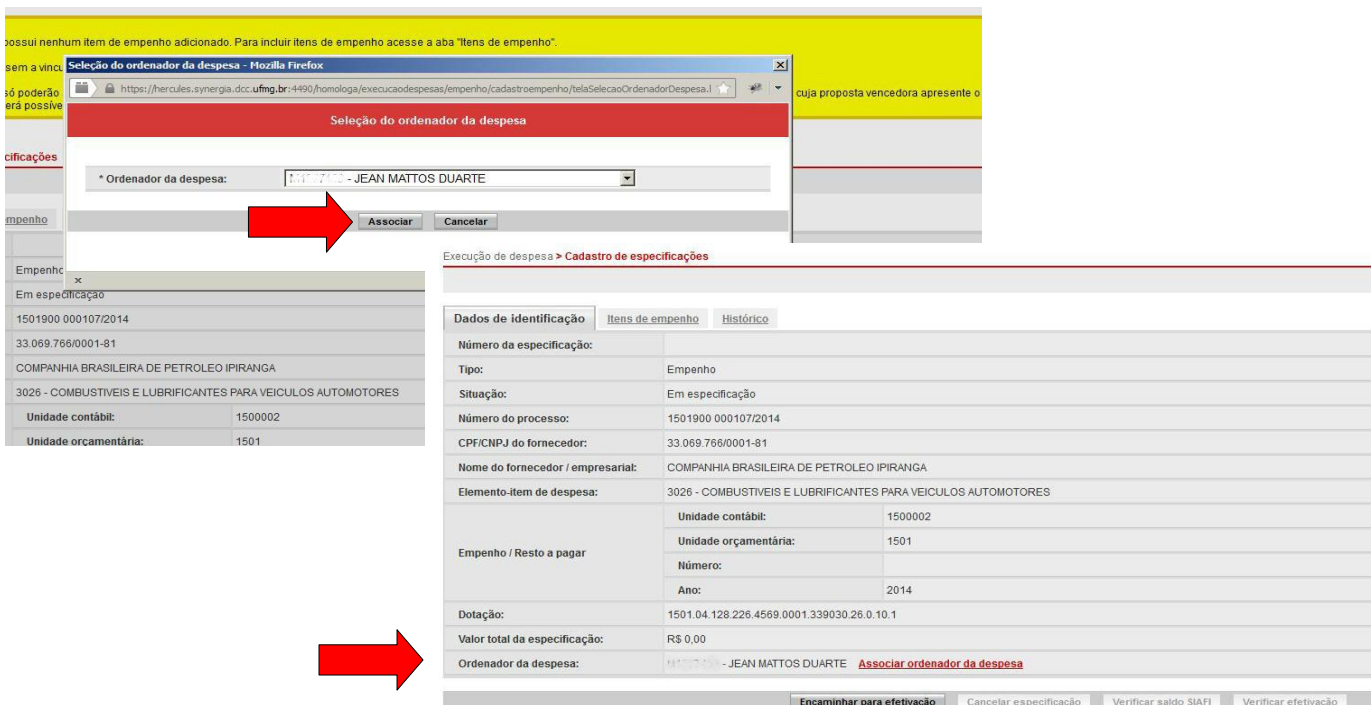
possui nenhum item de empenho adicionado. Para incluir itens de empenho acesse a aba "Itens de empenho".

sem a vincu

só poderão
erá possíve

cuja proposta vencedora apresente o

cificações

mpenho

Seleção do ordenador da despesa - Mozilla Firefox

https://hercules.synergia.dcc.ufmg.br:4490/homologa/execucaodespesas/empenho/cadastroempenho/telaSelecaoOrdenadorDespesa.l

Seleção do ordenador da despesa

* Ordenador da despesa: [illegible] - JEAN MATTOS DUARTE

Associar Cancelar

×

Empenho
Em especificação
1501900 000107/2014
33.069.766/0001-81
COMPANHIA BRASILEIRA DE PETROLEO IPIRANGA
3026 - COMBUSTIVEIS E LUBRIFICANTES PARA VEICULOS AUTOMOTORES
Unidade contábil: 1500002
Unidade orçamentária: 1501

Execução de despesa > Cadastro de especificações

Dados de identificação | Itens de empenho | Histórico

| | | |
|---|---|---|
| Número da especificação: | | |
| Tipo: | Empenho | |
| Situação: | Em especificação | |
| Número do processo: | 1501900 000107/2014 | |
| CPF/CNPJ do fornecedor: | 33.069.766/0001-81 | |
| Nome do fornecedor / empresarial: | COMPANHIA BRASILEIRA DE PETROLEO IPIRANGA | |
| Elemento-item de despesa: | 3026 - COMBUSTIVEIS E LUBRIFICANTES PARA VEICULOS AUTOMOTORES | |
| Empenho / Resto a pagar | Unidade contábil: | 1500002 |
| | Unidade orçamentária: | 1501 |
| | Número: | |
| | Ano: | 2014 |
| Dotação: | 1501.04.128.226.4569.0001.339030.26.0.10.1 | |
| Valor total da especificação: | R$ 0,00 | |
| Ordenador da despesa: | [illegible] - JEAN MATTOS DUARTE Associar ordenador da despesa | |

Encaminhar para efetivação | Cancelar especificação | Verificar saldo SIAFI | Verificar efetivação